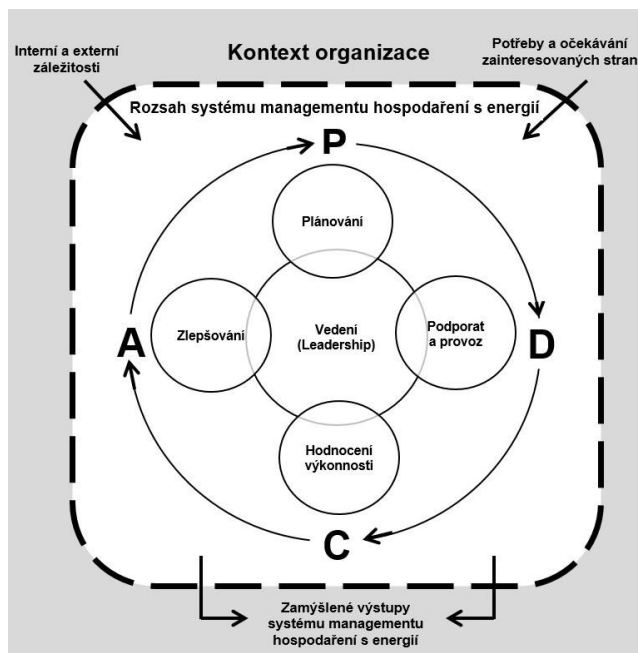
Interní a externí záležitosti

Kontext organizace

Potřeby a očekávání zainteresovaných stran

Rozsah systému managementu hospodaření s energií

P

Plánování

A

Zlepšování

Vedení (Leadership)

Podporat a provoz

D

Hodnocení výkonnosti

C

Zamýšlené výstupy systému managementu hospodaření s energií